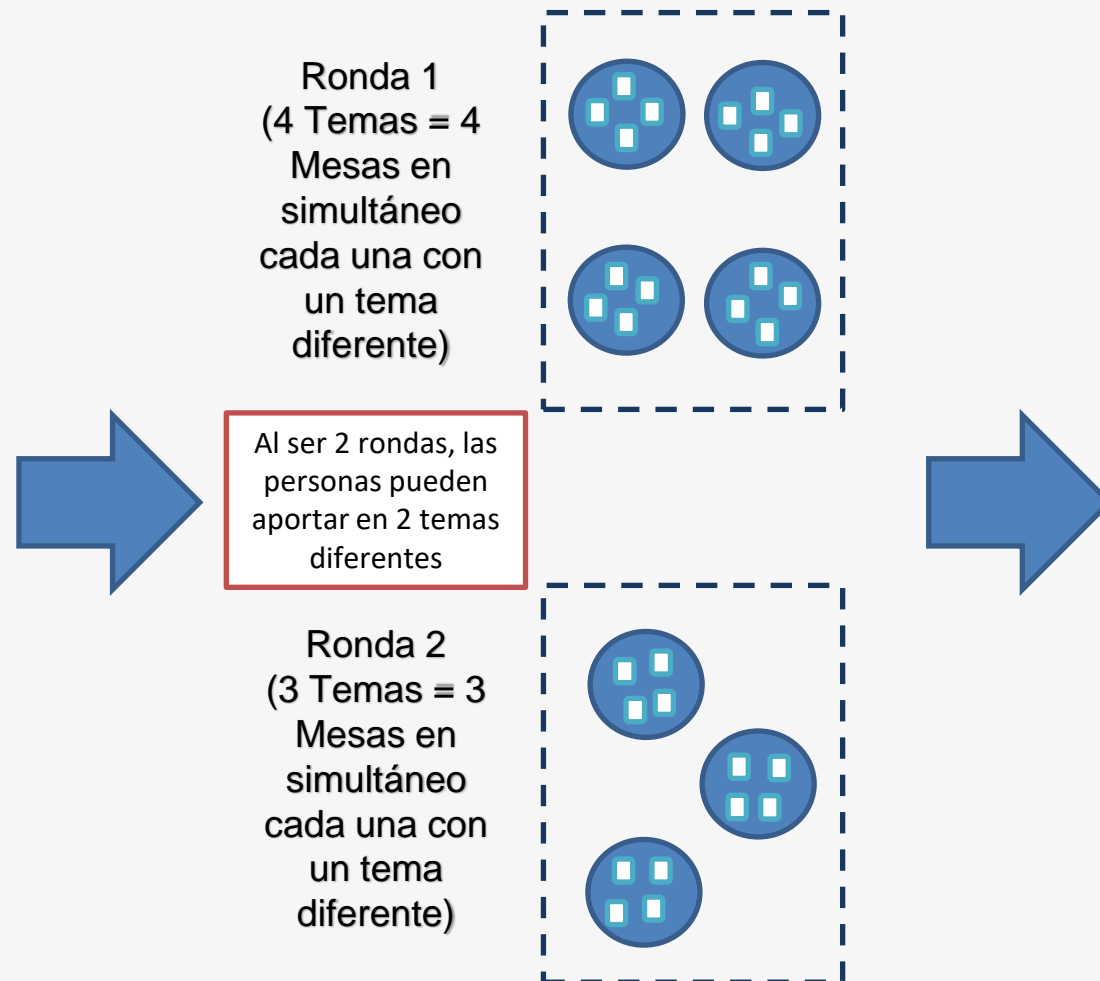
Ronda 1
(4 Temas = 4 Mesas en simultáneo cada una con un tema diferente)

Al ser 2 rondas, las personas pueden aportar en 2 temas diferentes

Ronda 2
(3 Temas = 3 Mesas en simultáneo cada una con un tema diferente)